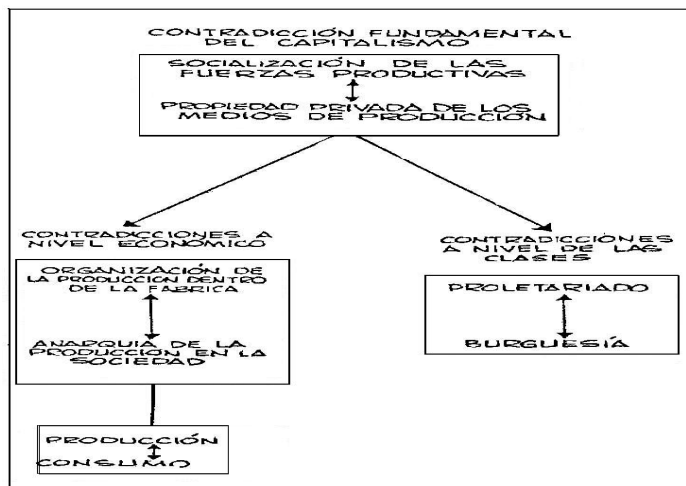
CONTRADICCIÓN FUNDAMENTAL DEL CAPITALISMO

SOCIALIZACIÓN DE LAS FUERZAS PRODUCTIVAS

PROPIEDAD PRIVADA DE LOS MEDIOS DE PRODUCCIÓN

CONTRADICCIONES A NIVEL ECONÓMICO

ORGANIZACIÓN DE LA PRODUCCIÓN DENTRO DE LA FÁBRICA

ANARQUÍA DE LA PRODUCCIÓN EN LA SOCIEDAD

PRODUCCIÓN

CONSUMO

CONTRADICCIONES A NIVEL DE LAS CLASES

PROLETARIADO

BURGUESÍA